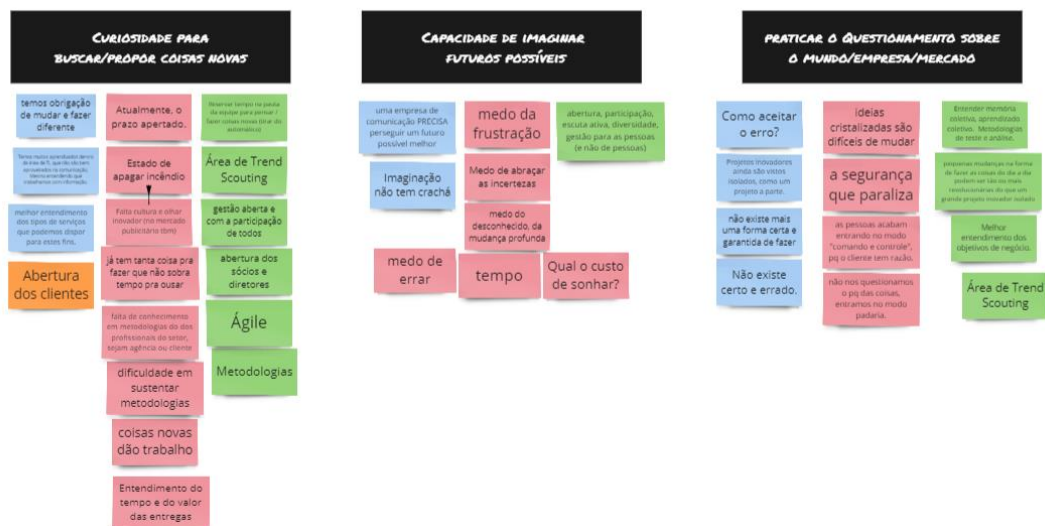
CURIOSIDADE PARA BUSCAR/PROPOR COISAS NOVAS

temos obrigação de mudar e fazer diferente

Temos muitos aprendizados dentro da área de TI, que não são bem aproveitados na comunicação. Ideias provenientes de quem trabalha com informação.

melhor entendimento dos tipos de serviços que podemos dispor para estes fins.

Abertura dos clientes

Atualmente, o prazo apertado.

Estado de apagar incêndio

Falta cultura e olhar inovador (no mercado publicitário (bm))

já tem tanta coisa pra fazer que não sobra tempo pra ousar

falta de conhecimento em metodologias da dos profissionais do setor, sejam agência ou cliente

dificuldade em sustentar metodologias

coisas novas dão trabalho

Entendimento do tempo e do valor das entregas

Reservar tempo na pauta da equipe para pensar / fazer coisas novas (tirar do automático)

Área de Trend Scouting

gestão aberta e com a participação de todos

abertura dos sócios e diretores

Ágile

Metodologias

CAPACIDADE DE IMAGINAR FUTUROS POSSÍVEIS

uma empresa de comunicação PRECISA perseguir um futuro possível melhor

Imaginação não tem crachá

medo da frustração

Medo de abraçar as incertezas

medo do desconhecido, da mudança profunda

abertura, participação, escuta ativa, diversidade, gestão para as pessoas (e não de pessoas)

medo de errar

tempo

Qual o custo de sonhar?

PRATICAR O QUESTIONAMENTO SOBRE O MUNDO/EMPRESA/MERCADO

Como aceitar o erro?

Projetos inovadores ainda são vistos isolados, como um projeto a parte.

não existe mais uma forma certa e garantida de fazer

Não existe certo e errado.

Ideias cristalizadas são difíceis de mudar

a segurança que paraliza

as pessoas acabam entrando no modo "comando e controle", pq o cliente tem razão.

não nos questionamos o pq das coisas, entramos no modo padaria.

Entender memória coletiva, aprendizado coletivo. Metodologias de teste e análise.

pequenas mudanças na forma de fazer as coisas do dia a dia podem ser tão ou mais revolucionárias do que um grande projeto inovador isolado

Melhor entendimento dos objetivos de negócio.

Área de Trend Scouting